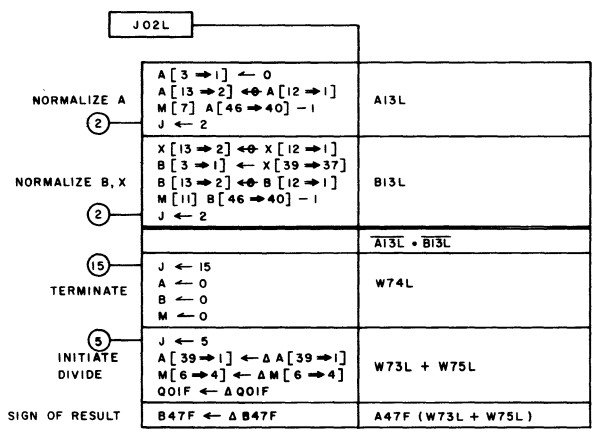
J02L

NORMALIZE A

2

| A [3 → 1] ← 0<br>A [13 → 2] ←0 A [12 → 1]<br>M [7] A [46 → 40] − 1<br>J ← 2 | A13L |
|---|---|

NORMALIZE B, X

2

| X [13 → 2] ←0 X [12 → 1]<br>B [3 → 1] ← X [39 → 37]<br>B [13 → 2] ←0 B [12 → 1]<br>M [11] B [46 → 40] − 1<br>J ← 2 | B13L |
|---|---|
| | $\overline{A13L} \cdot \overline{B13L}$ |

15

TERMINATE

| J ← 15<br>A ← 0<br>B ← 0<br>M ← 0 | W74L |
|---|---|

5

INITIATE DIVIDE

| J ← 5<br>A [39 → 1] ← Δ A [39 → 1]<br>M [6 → 4] ← Δ M [6 → 4]<br>Q01F ← Δ Q01F | W73L + W75L |
|---|---|

| SIGN OF RESULT | B47F ← Δ B47F | A47F (W73L + W75L) |
|---|---|---|